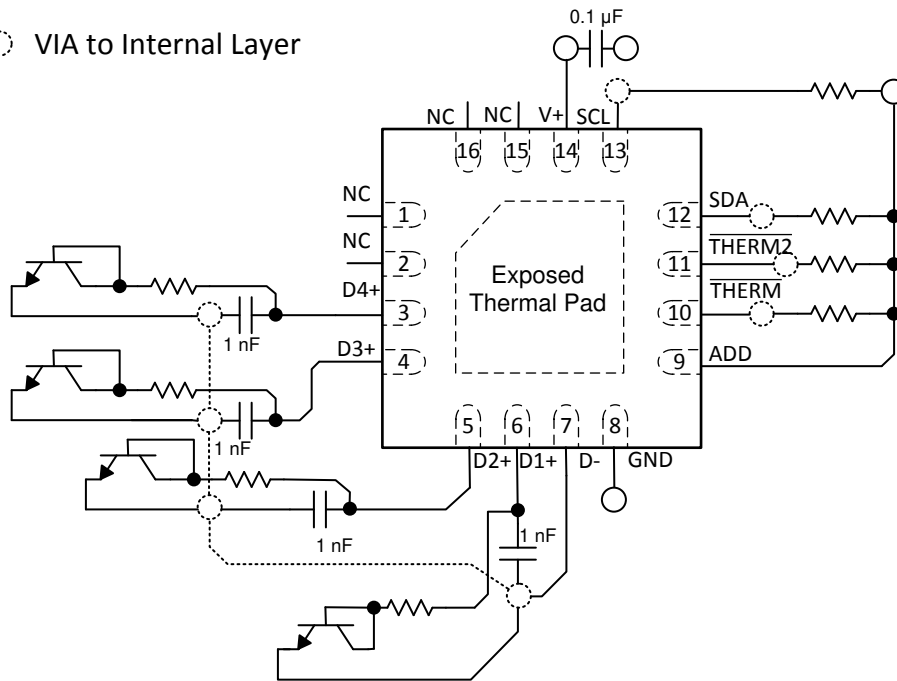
VIA to Internal Layer

0.1 µF

NC NC V+ SCL

16 15 14 13

NC 1
NC 2
D4+ 3
D3+ 4

12 SDA
11 $\overline{THERM2}$
10 $\overline{THERM}$
9 ADD

Exposed Thermal Pad

5 6 7 8

D2+ D1+ D- GND

1 nF
1 nF
1 nF
1 nF